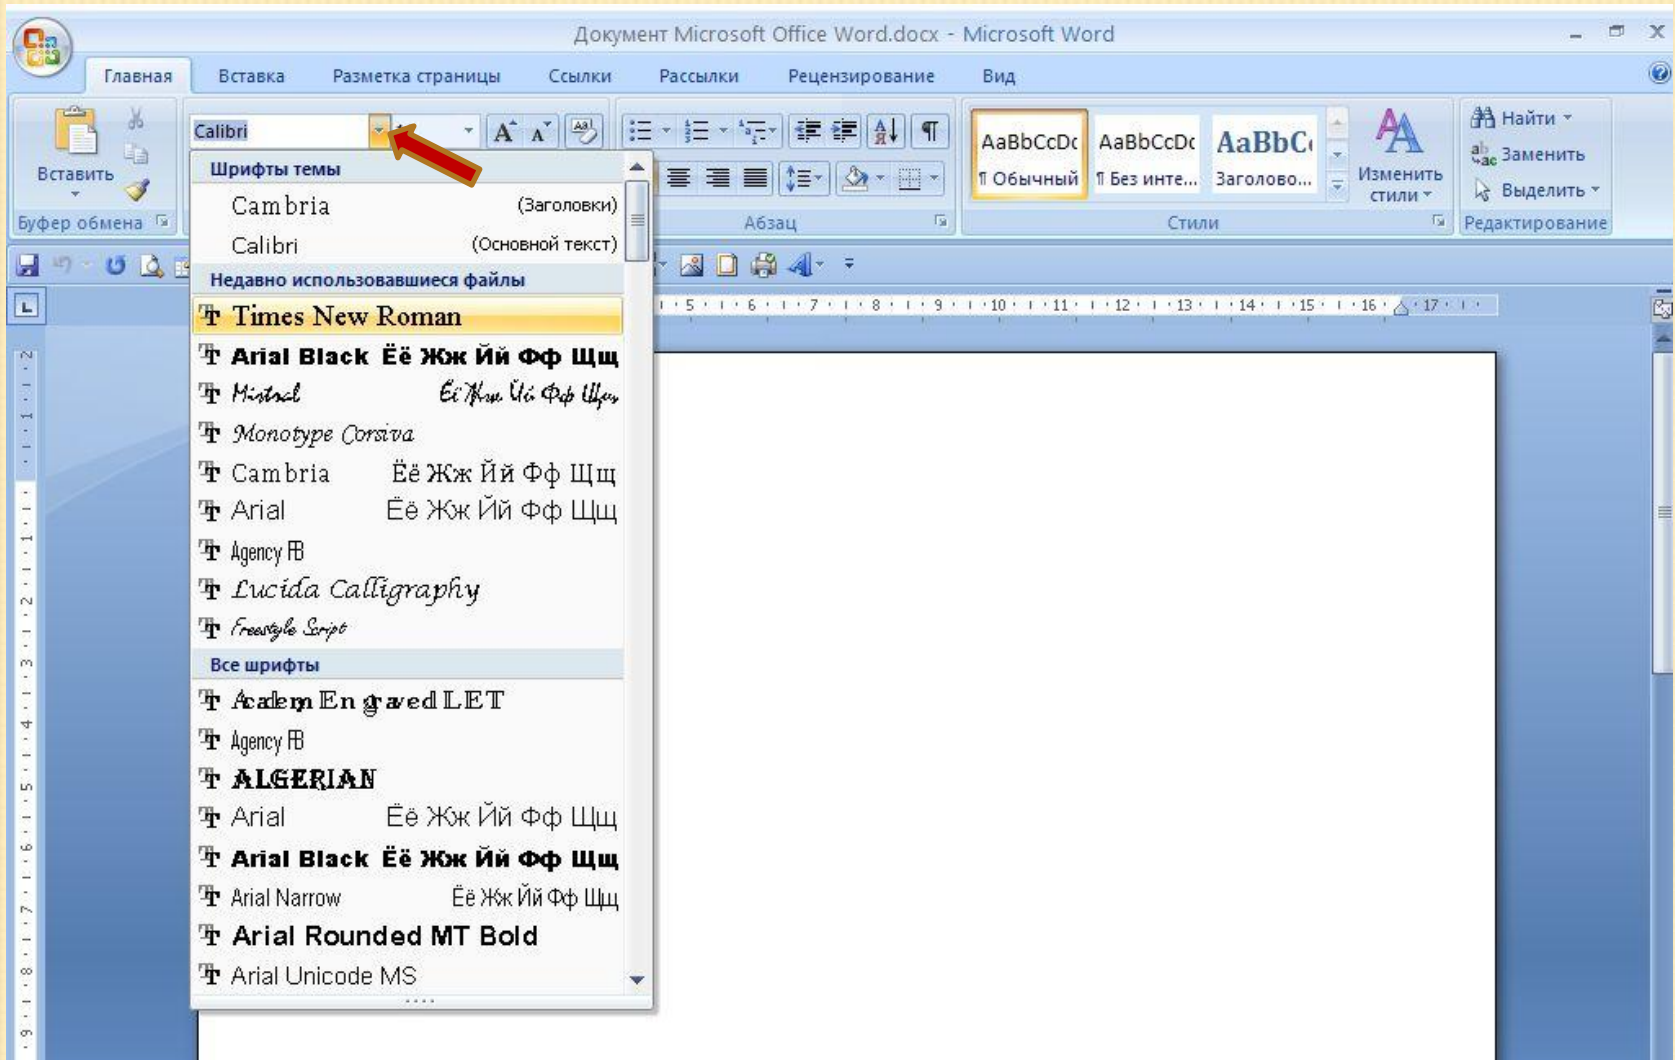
Документ Microsoft Office Word.docx - Microsoft Word

Главная Вставка Разметка страницы Ссылки Рассылки Рецензирование Вид

Вставить
Буфер обмена

Calibri

Абзац

AaBbCcDc ¶ Обычный
AaBbCcDc ¶ Без инте...
AaBbC Заголово...
Изменить стили
Стили

Найти
Заменить
Выделить
Редактирование

Шрифты темы
Cambria (Заголовки)
Calibri (Основной текст)
Недавно использовавшиеся файлы
Times New Roman
Arial Black Ёё Жж Йй Фф Щщ
Mistral Ёё Жж Йй Фф Щщ
Monotype Corsiva
Cambria Ёё Жж Йй Фф Щщ
Arial Ёё Жж Йй Фф Щщ
Agency FB
Lucida Calligraphy
Freestyle Script
Все шрифты
Academy Engraved LET
Agency FB
ALGERIAN
Arial Ёё Жж Йй Фф Щщ
Arial Black Ёё Жж Йй Фф Щщ
Arial Narrow Ёё Жж Йй Фф Щщ
Arial Rounded MT Bold
Arial Unicode MS

5 6 7 8 9 10 11 12 13 14 15 16 17